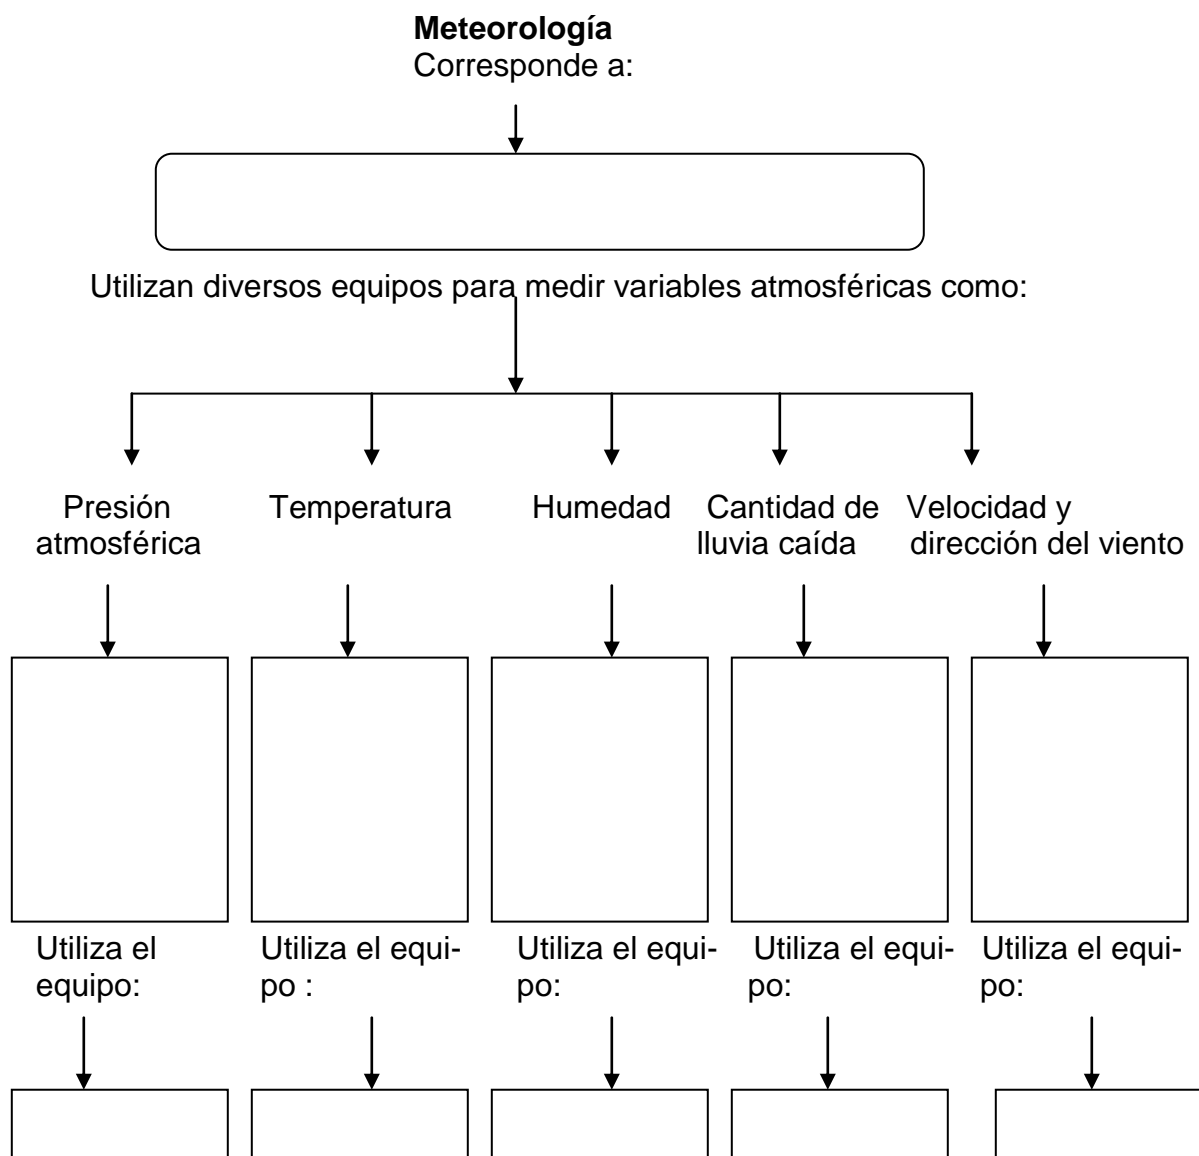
**Meteorología**
Corresponde a:

Utilizan diversos equipos para medir variables atmosféricas como:

Presión atmosférica

Temperatura

Humedad

Cantidad de lluvia caída

Velocidad y dirección del viento

Utiliza el equipo:

Utiliza el equipo :

Utiliza el equipo:

Utiliza el equipo:

Utiliza el equipo: